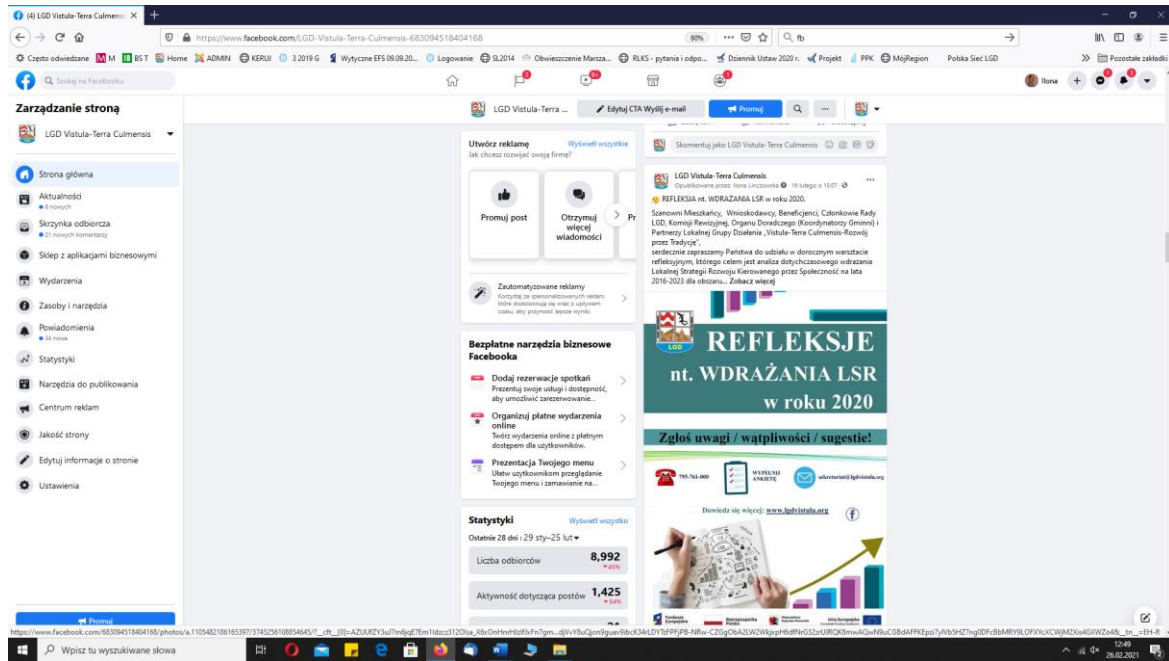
(4) LGD Vistula-Terra Culmensis ×

https://www.facebook.com/LGD-Vistula-Terra-Culmensis-683094518404168

80%

Często odwiedzane M M BS T Home ADMIN KERUJ 3.2019 G Wytyczne EFS 09.09.20... Logowanie SL2014 Obwieszczenie Marsza... RLKS - pytania i odpo... Dziennik Ustaw 2020 r. Projekt PPK MójRegion Polska Sieć LGD Pozostałe zakładki

Szukaj na Facebooku

Ilona

Zarządzanie stroną

LGD Vistula-Terra Culmensis

Strona główna

Aktualności
8 nowych

Skrzynka odbiorcza
21 nowych komentarzy

Sklep z aplikacjami biznesowymi

Wydarzenia

Zasoby i narzędzia

Powiadomienia
34 nowe

Statystyki

Narzędzia do publikowania

Centrum reklam

Jakość strony

Edytuj informacje o stronie

Ustawienia

Promuj

LGD Vistula-Terra ...

Edytuj CTA Wyślij e-mail

Promuj

Utwórz reklamę
Wyświetl wszystkie
Jak chcesz rozwijać swoją firmę?

Promuj post

Otrzymuj więcej wiadomości

Pr

Zautomatyzowane reklamy
Korzystaj ze spersonalizowanych reklam, które dostosowują się wraz z upływem czasu, aby przynosić lepsze wyniki.

Bezpłatne narzędzia biznesowe Facebooka

Dodaj rezerwacje spotkań
Prezentuj swoje usługi i dostępność, aby umożliwić zarezerwowanie...

Organizuj płatne wydarzenia online
Twórz wydarzenia online z płatnym dostępem dla użytkowników.

Prezentacja Twojego menu
Ułatwi użytkownikom przeglądanie Twojego menu i zamawianie na...

Statystyki
Wyświetl wszystko
Ostatnie 28 dni : 29 sty–25 lut

Liczba odbiorców
8,992
45%

Aktywność dotycząca postów
1,425
54%

Skomentuj jako LGD Vistula-Terra Culmensis

LGD Vistula-Terra Culmensis
Opublikowane przez: Ilona Linczowska · 18 lutego o 15:07

REFLEKSJA nt. WDRAŻANIA LSR w roku 2020.

Szanowni Mieszkańcy, Wnioskodawcy, Beneficjenci, Członkowie Rady LGD, Komisji Rewizyjnej, Organu Doradczego (Koordynatorzy Gminni) i Partnerzy Lokalnej Grupy Działania „Vistula-Terra Culmensis-Rozwój przez Tradycję",
serdecznie zapraszamy Państwa do udziału w dorocznym warsztacie refleksyjnym, którego celem jest analiza dotychczasowego wdrażania Lokalnej Strategii Rozwoju Kierowanego przez Społeczność na lata 2016-2023 dla obszaru... Zobacz więcej

LGD

REFLEKSJE
nt. WDRAŻANIA LSR
w roku 2020

Zgłoś uwagi / wątpliwości / sugestie!

795-761-000

WYPEŁNIJ ANKIETĘ

sekretariat@lgdvistula.org

Dowiedz się więcej: www.lgdvistula.org

https://www.facebook.com/683094518404168/photos/a.1105482186165397/3745256108854645/?__cft__[0]=AZUIfZY3u...

Wpisz tu wyszukiwane słowa

12:49
26.02.2021